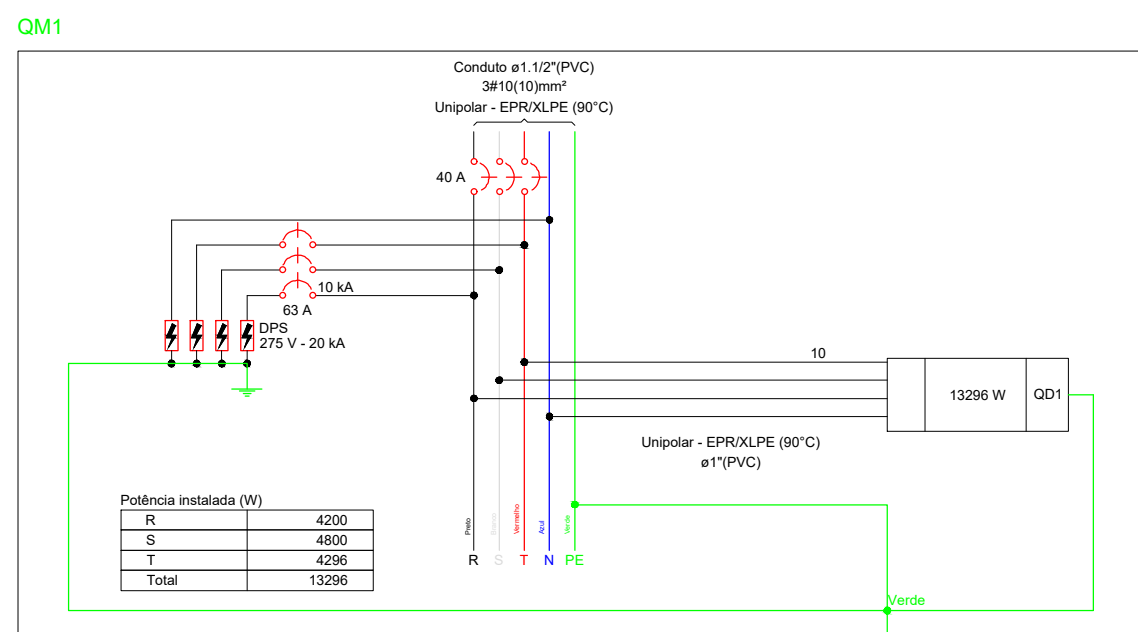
QM1

Conduto ø1.1/2"(PVC)
3#10(10)mm²
Unipolar - EPR/XLPE (90°C)

40 A

10 kA
63 A

DPS
275 V - 20 kA

10

13296 W

QD1

Unipolar - EPR/XLPE (90°C)
ø1"(PVC)

Potência instalada (W)

| R | 4200 |
|---|---|
| S | 4800 |
| T | 4296 |
| Total | 13296 |

Preto Branco Vermelho Azul Verde

R S T N PE

Verde